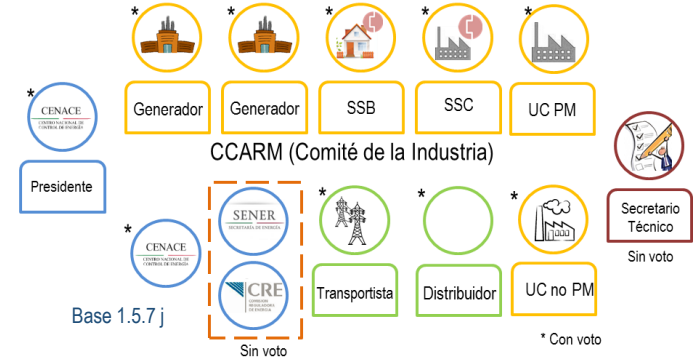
*
Generador

*
Generador

*
SSB

*
SSC

*
UC PM

*
CENACE
CENTRO NACIONAL DE CONTROL DE ENERGÍA

Presidente

CCARM (Comité de la Industria)

Secretario Técnico
Sin voto

*
CENACE
CENTRO NACIONAL DE CONTROL DE ENERGÍA

SENER
SECRETARÍA DE ENERGÍA

CRE
COMISIÓN REGULADORA DE ENERGÍA

Sin voto

*
Transportista

*
Distribuidor

*
UC no PM

Base 1.5.7 j

* Con voto